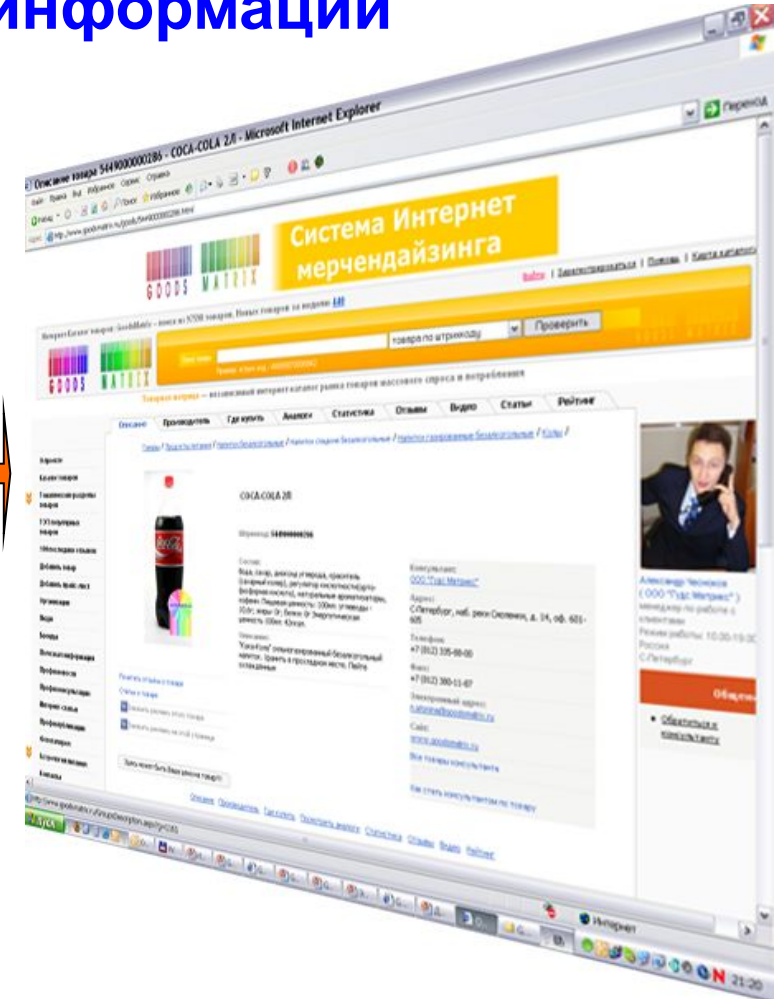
информации

Описание товара 5449000000286 - COCA-COLA 2Л - Microsoft Internet Explorer

Переход

GOODS MATRIX

Система Интернет мерчендайзинга

Войти | Зарегистрироваться | Помощь | Карта каталога

товары по штрихкоду

Проверить

GOODS MATRIX

Товарная матрица — независимый интернет-каталог рынка товаров массового спроса и потребления

Описание | Производитель | Где купить | Аналоги | Статистика | Отзывы | Видео | Статьи | Рейтинг

COCA-COLA 2Л

Штрихкод: 5449000000286

Консультант:
ООО "Гудс Матрикс"

Адрес:
С-Петербург, наб. реки Смоленки, д. 14, оф. 601-605

Телефон:
+7 (812) 335-88-00

Факс:
+7 (812) 380-11-87

Электронный адрес:

Сайт:
www.goodsmatrix.ru

Все товары консультанта

Как стать консультантом по товару

Александр Чесноков
( ООО "Гудс Матрикс" )
менеджер по работе с клиентами
Режим работы: 10:00-19:00
Россия
С-Петербург

Общение

Обратиться к консультанту

Описание | Производитель | Где купить | Посмотреть аналоги | Статистика | Отзывы | Видео | Рейтинг

Интернет

21:20